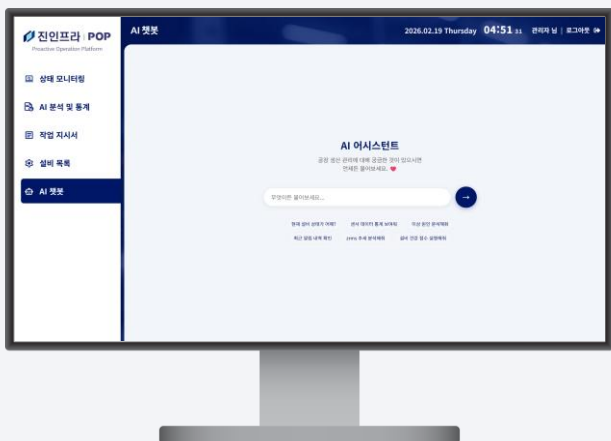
진인프라 | POP
Proactive Operation Platform

상태 모니터링
AI 분석 및 통계
작업 지시서
설비 목록
AI 챗봇

AI 챗봇
2026.02.19 Thursday 04:51 31 관리자 님 | 로그아웃

AI 어시스턴트
공정 설비 관리에 대해 궁금한 점이 있으시면 언제든 물어보세요.

무엇이든 물어보세요...

현재 설비 상태가 어때? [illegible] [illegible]
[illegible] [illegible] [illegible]